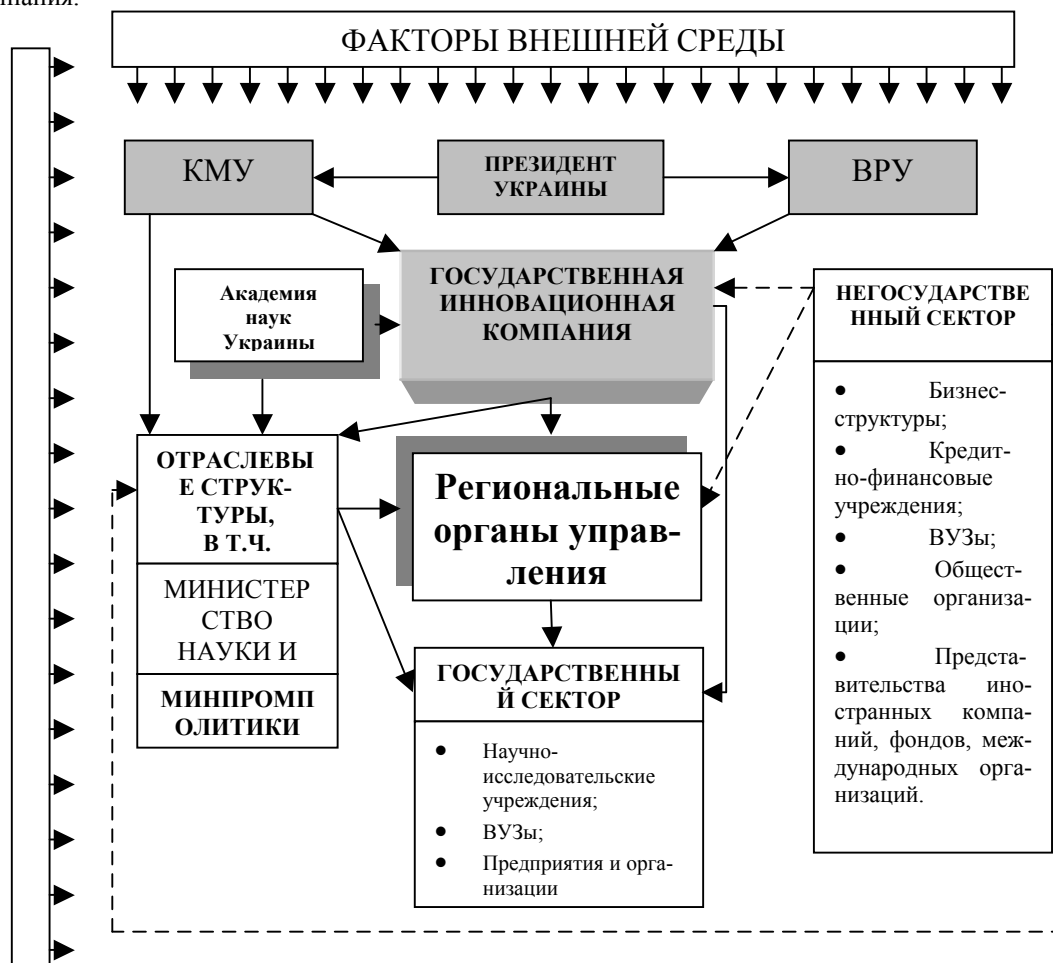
мпания.

ФАКТОРЫ ВНЕШНЕЙ СРЕДЫ

КМУ

ПРЕЗИДЕНТ УКРАИНЫ

ВРУ

Академия наук Украины

ГОСУДАРСТВЕННАЯ ИННОВАЦИОННАЯ КОМПАНИЯ

НЕГОСУДАРСТВЕННЫЙ СЕКТОР

• Бизнес-структуры;
• Кредитно-финансовые учреждения;
• ВУЗы;
• Общественные организации;
• Представительства иностранных компаний, фондов, международных организаций.

ОТРАСЛЕВЫЕ СТРУКТУРЫ, В Т.Ч.

МИНИСТЕРСТВО НАУКИ И

МИНПРОМПОЛИТИКИ

Региональные органы управления

ГОСУДАРСТВЕННЫЙ СЕКТОР

• Научно-исследовательские учреждения;
• ВУЗы;
• Предприятия и организации